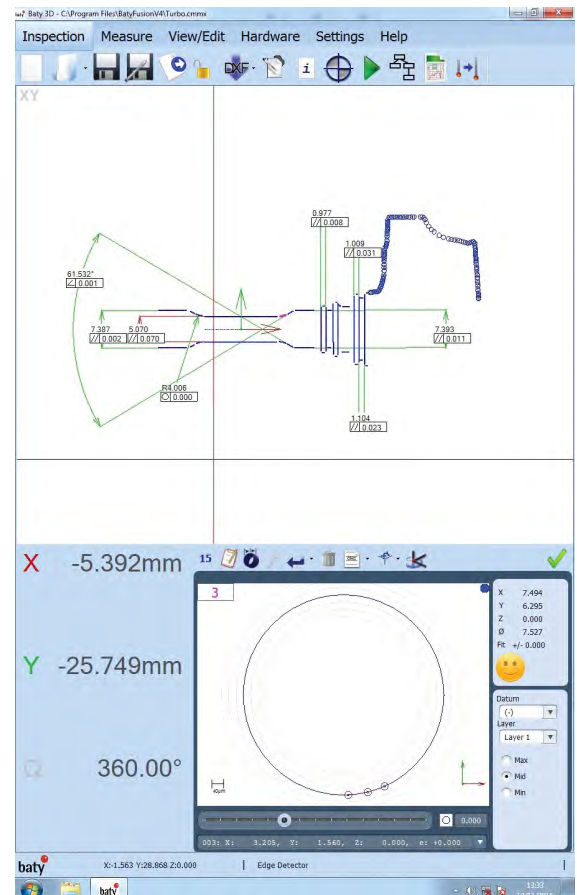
Baty 3D - C:\Program Files\BatyFusionV4\Turbo.cmmx

Inspection Measure View/Edit Hardware Settings Help

DXF i

XY

0.977
// 0.008

1.009
// 0.031

61.532°
∠ 0.001

7.387
// 0.002

5.070
// 0.070

7.393
// 0.011

R4.006
○ 0.000

1.104
// 0.023

X -5.392mm

Y -25.749mm

360.00°

15

3

X 7.494
Y 6.295
Z 0.000
Ø 7.527
Fit +/- 0.000

Datum
(-)
Layer
Layer 1

Max
Mid
Min

40µm

0.000

003: X: 3.205, Y: 1.560, Z: 0.000, e: +0.000

baty X:-1.563 Y:28.868 Z:0.000 | Edge Detector

baty

13:33